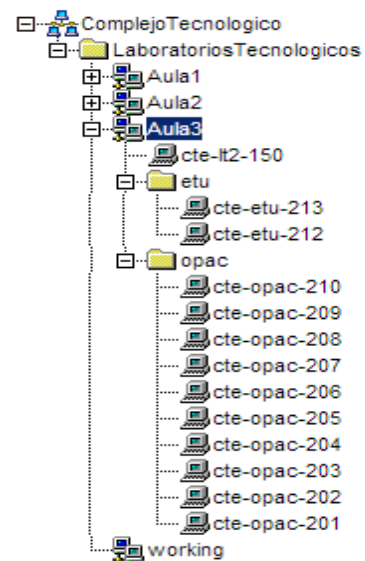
ComplejoTecnologico
LaboratoriosTecnologicos
Aula1
Aula2
Aula3
cte-lt2-150
etu
cte-etu-213
cte-etu-212
opac
cte-opac-210
cte-opac-209
cte-opac-208
cte-opac-207
cte-opac-206
cte-opac-205
cte-opac-204
cte-opac-203
cte-opac-202
cte-opac-201
working